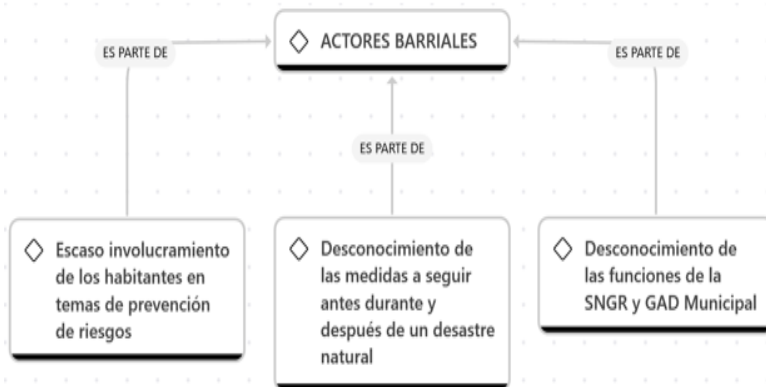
ACTORES BARRIALES

ES PARTE DE

ES PARTE DE

ES PARTE DE

Escaso involucramiento de los habitantes en temas de prevención de riesgos

Desconocimiento de las medidas a seguir antes durante y después de un desastre natural

Desconocimiento de las funciones de la SNGR y GAD Municipal